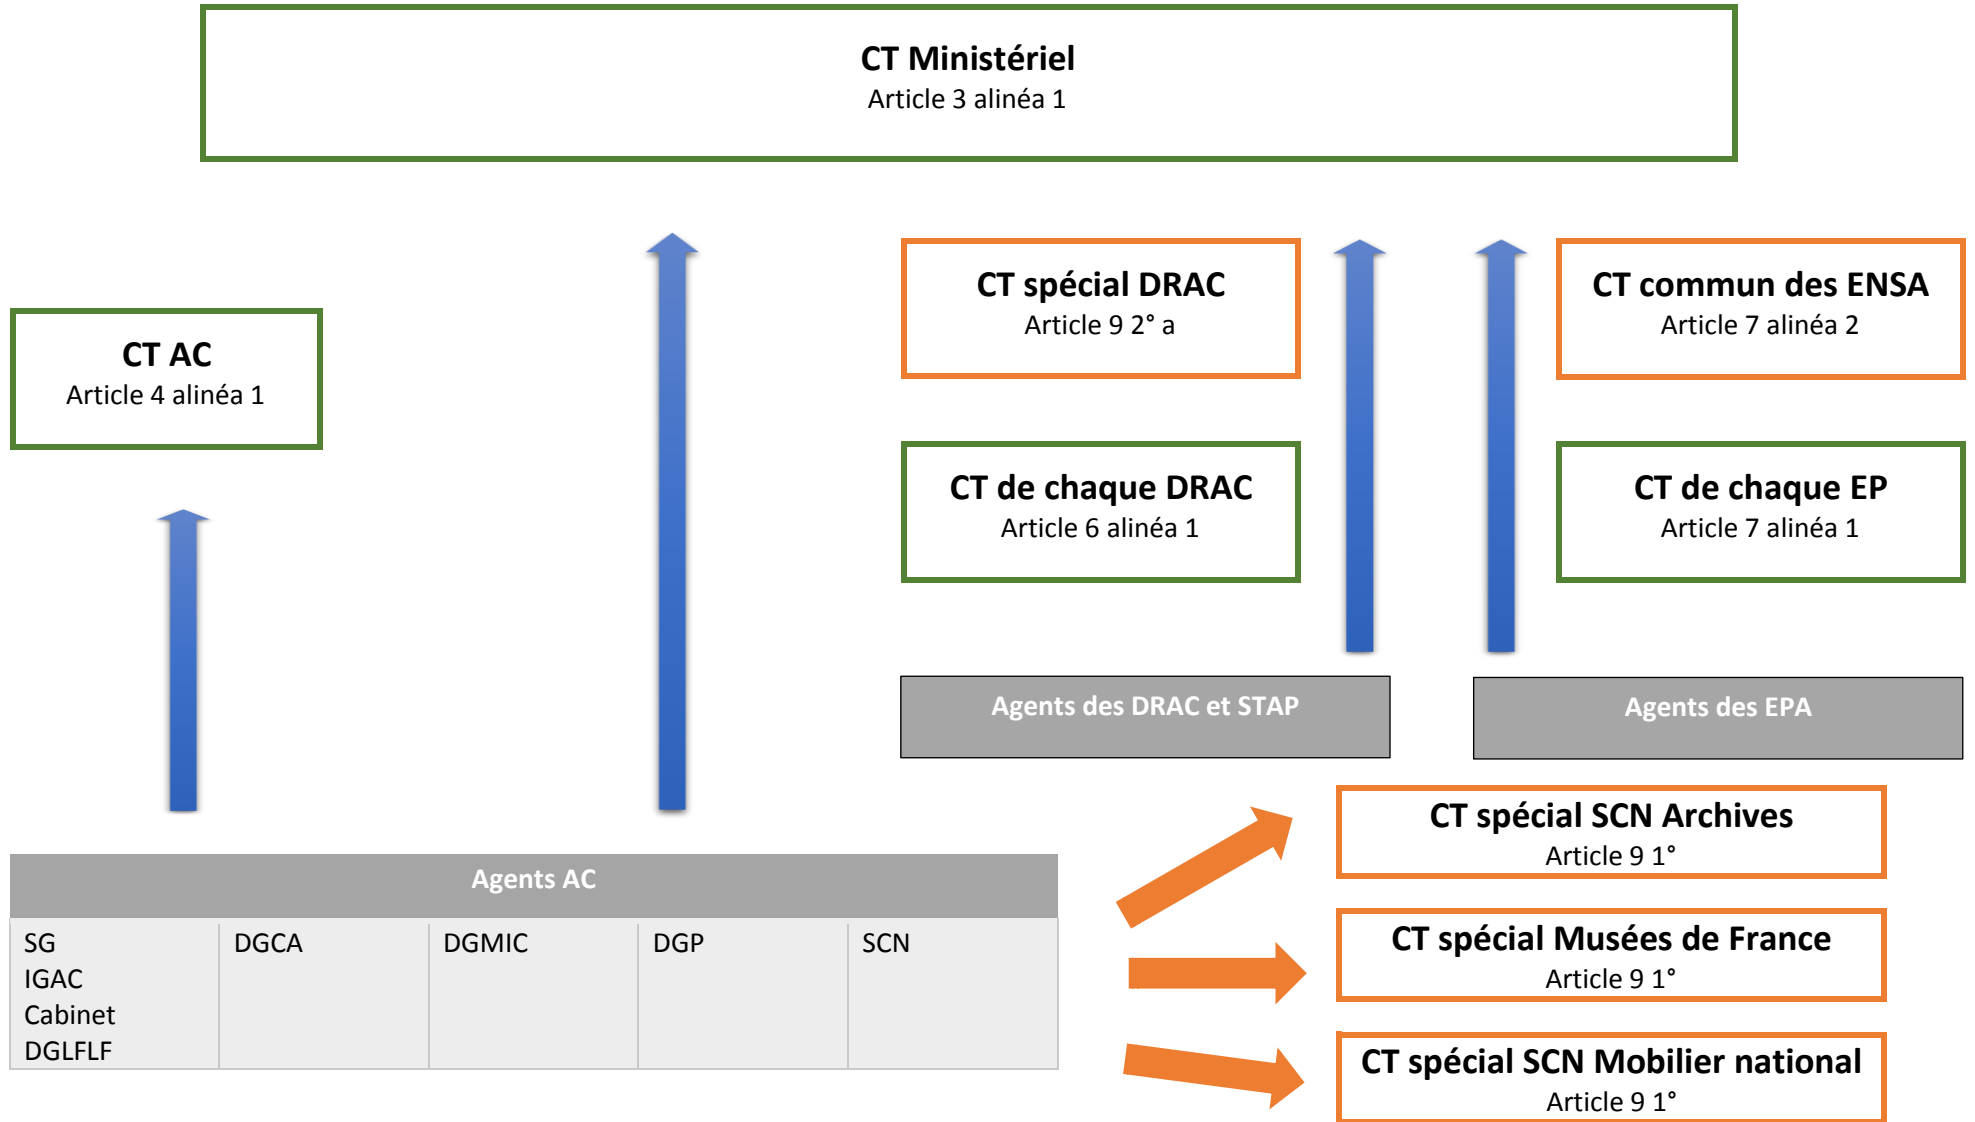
CT Ministériel
Article 3 alinéa 1

CT AC
Article 4 alinéa 1

CT spécial DRAC
Article 9 2° a

CT commun des ENSA
Article 7 alinéa 2

CT de chaque DRAC
Article 6 alinéa 1

CT de chaque EP
Article 7 alinéa 1

Agents des DRAC et STAP

Agents des EPA

Agents AC

| SG<br>IGAC<br>Cabinet<br>DGLFLF | DGCA | DGMIC | DGP | SCN |
|---|---|---|---|---|

CT spécial SCN Archives
Article 9 1°

CT spécial Musées de France
Article 9 1°

CT spécial SCN Mobilier national
Article 9 1°